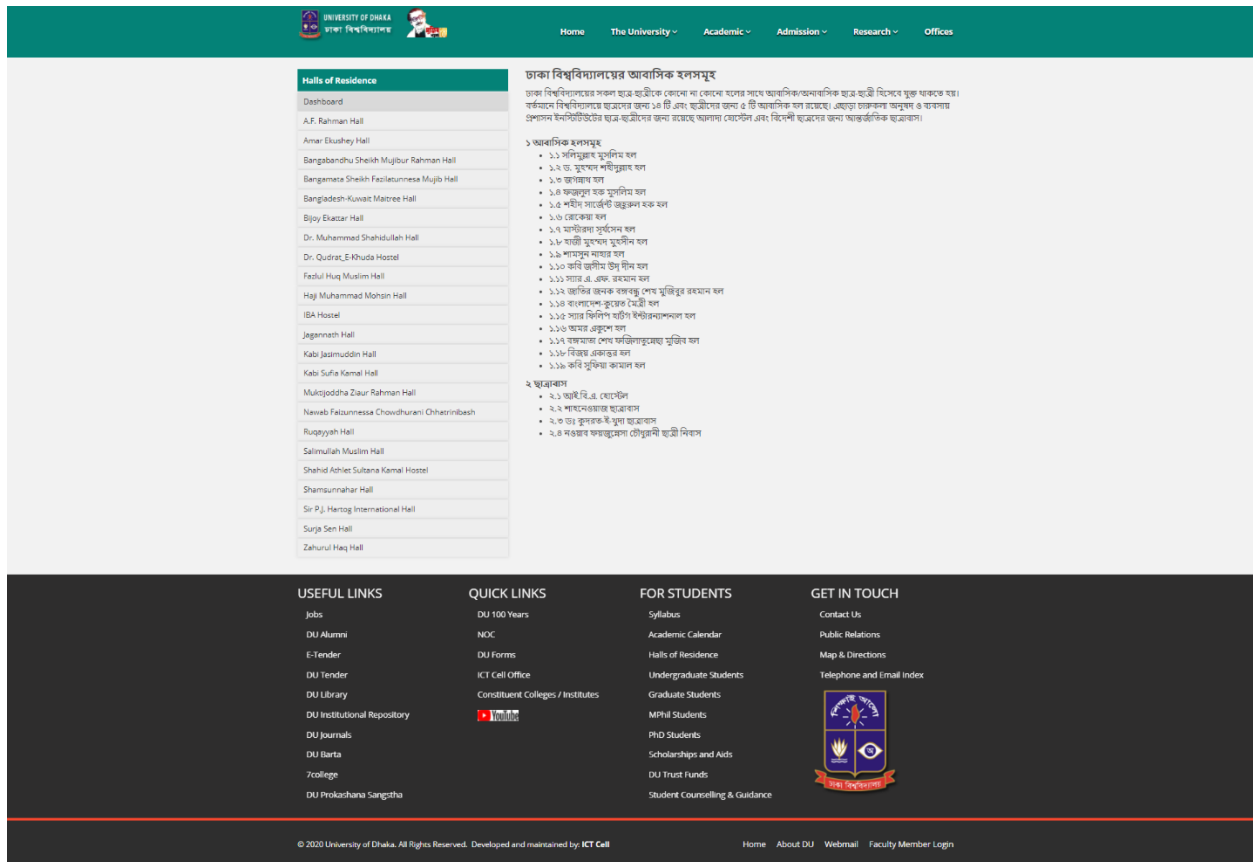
UNIVERSITY OF DHAKA
ঢাকা বিশ্ববিদ্যালয়

Home The University Academic Admission Research Offices

Halls of Residence
Dashboard
A.F. Rahman Hall
Amar Ekushey Hall
Bangabandhu Sheikh Mujibur Rahman Hall
Bangamata Sheikh Fazilatunnesa Mujib Hall
Bangladesh-Kuwait Maitree Hall
Bijoy Ekattar Hall
Dr. Muhammad Shahidullah Hall
Dr. Qudrat_E-Khuda Hostel
Fazlul Huq Muslim Hall
Haji Muhammad Mohsin Hall
IBA Hostel
Jagannath Hall
Kabi Jasimuddin Hall
Kabi Sufia Kamal Hall
Muktijoddha Ziaur Rahman Hall
Nawab Faizunnessa Chowdhurani Chhatrinibash
Ruqayyah Hall
Salimullah Muslim Hall
Shahid Athlet Sultana Kamal Hostel
Shamsunnahar Hall
Sir P.J. Hartog International Hall
Surja Sen Hall
Zahurul Haq Hall

ঢাকা বিশ্ববিদ্যালয়ের আবাসিক হলসমূহ

ঢাকা বিশ্ববিদ্যালয়ের সকল ছাত্র-ছাত্রীকে কোনো না কোনো হলের সাথে আবাসিক/অনাবাসিক ছাত্র-ছাত্রী হিসেবে যুক্ত থাকতে হয়। বর্তমানে বিশ্ববিদ্যালয়ে ছাত্রদের জন্য ১৪ টি এবং ছাত্রীদের জন্য ৫ টি আবাসিক হল রয়েছে। এছাড়া চারুকলা অনুষদ ও ব্যবসায় প্রশাসন ইনস্টিটিউটের ছাত্র-ছাত্রীদের জন্য রয়েছে আলাদা হোস্টেল এবং বিদেশী ছাত্রদের জন্য আন্তর্জাতিক ছাত্রাবাস।

১ আবাসিক হলসমূহ
- ১.১ সলিমুল্লাহ মুসলিম হল
- ১.২ ড. মুহম্মদ শহীদুল্লাহ হল
- ১.৩ জগন্নাথ হল
- ১.৪ ফজলুল হক মুসলিম হল
- ১.৫ শহীদ সার্জেন্ট জহুরুল হক হল
- ১.৬ রোকেয়া হল
- ১.৭ মাস্টারদা সূর্যসেন হল
- ১.৮ হাজী মুহম্মদ মুহসীন হল
- ১.৯ শামসুন নাহার হল
- ১.১০ কবি জসীম উদ্ দীন হল
- ১.১১ স্যার এ. এফ. রহমান হল
- ১.১২ জাতির জনক বঙ্গবন্ধু শেখ মুজিবুর রহমান হল
- ১.১৩ বাংলাদেশ-কুয়েত মৈত্রী হল
- ১.১৫ স্যার ফিলিপ হার্টগ ইন্টারন্যাশনাল হল
- ১.১৬ অমর একুশে হল
- ১.১৭ বঙ্গমাতা শেখ ফজিলাতুন্নেছা মুজিব হল
- ১.১৮ বিজয় একাত্তর হল
- ১.১৯ কবি সুফিয়া কামাল হল

২ ছাত্রাবাস
- ২.১ আই.বি.এ. হোস্টেল
- ২.২ শাহনেওয়াজ ছাত্রাবাস
- ২.৩ ড. কুদরত-ই-খুদা ছাত্রাবাস
- ২.৪ নওয়াব ফয়জুন্নেসা চৌধুরানী ছাত্রী নিবাস

USEFUL LINKS
Jobs
DU Alumni
E-Tender
DU Tender
DU Library
DU Institutional Repository
DU Journals
DU Barta
7college
DU Prokashana Sangstha

QUICK LINKS
DU 100 Years
NOC
DU Forms
ICT Cell Office
Constituent Colleges / Institutes
YouTube

FOR STUDENTS
Syllabus
Academic Calendar
Halls of Residence
Undergraduate Students
Graduate Students
MPhil Students
PhD Students
Scholarships and Aids
DU Trust Funds
Student Counselling & Guidance

GET IN TOUCH
Contact Us
Public Relations
Map & Directions
Telephone and Email Index
শিক্ষাই আলো
ঢাকা বিশ্ববিদ্যালয়

© 2020 University of Dhaka. All Rights Reserved. Developed and maintained by: ICT Cell
Home About DU Webmail Faculty Member Login